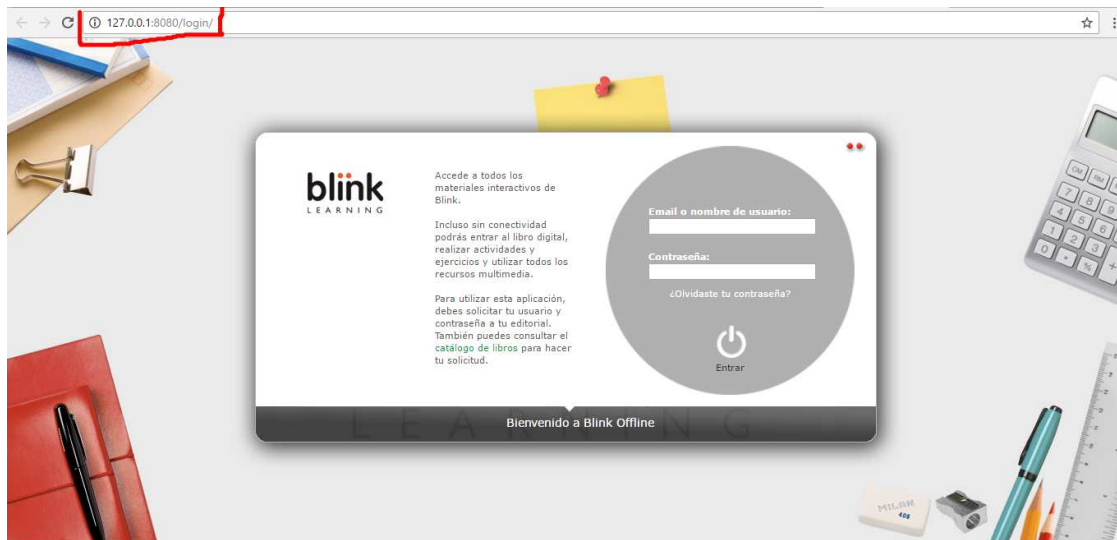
127.0.0.1:8080/login/

blink
LEARNING

Accede a todos los materiales interactivos de Blink.

Incluso sin conectividad podrás entrar al libro digital, realizar actividades y ejercicios y utilizar todos los recursos multimedia.

Para utilizar esta aplicación, debes solicitar tu usuario y contraseña a tu editorial. También puedes consultar el catálogo de libros para hacer tu solicitud.

Email o nombre de usuario:

Contraseña:

¿Olvidaste tu contraseña?

Entrar

LEARNING

Bienvenido a Blink Offline

MILAN 408